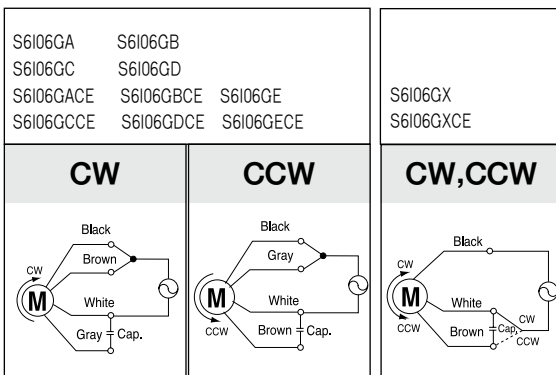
S6I06GA S6I06GB
S6I06GC S6I06GD
S6I06GACE S6I06GBCE S6I06GE
S6I06GCCE S6I06GDCE S6I06GECE

S6I06GX
S6I06GXCE

| CW | CCW | CW,CCW |
|---|---|---|

Black
Brown
CW
M
White
Gray
Cap.

Black
Gray
M
CCW
White
Brown
Cap.

Black
CW
M
CCW
White
Brown
Cap.
CW
CCW